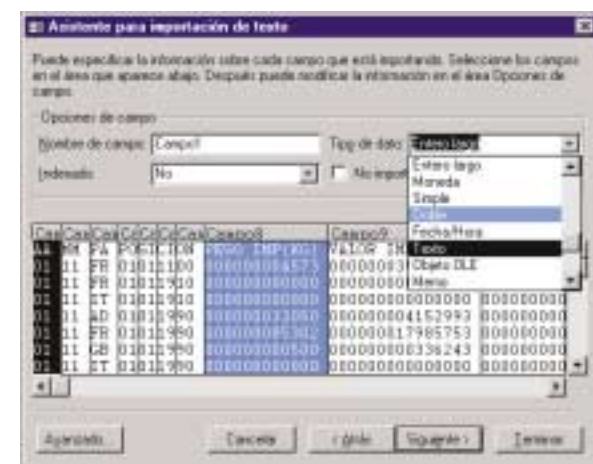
Asistente para importación de texto

Puede especificar la información sobre cada campo que está importando. Seleccione los campos en el área que aparece abajo. Después puede modificar la información en el área Opciones de campo.

Opciones de campo

Nombre de campo: Campo8

Tipo de dato: Entero largo

Indexado: No

No importar

Entero largo
Moneda
Simple
Doble
Fecha/Hora
Texto
Objeto OLE
Memo

| Cai | Cai | Cai | Cd | Cd | Cd | Cai | Campo8 | Campo9 | |
|---|---|---|---|---|---|---|---|---|---|
| AA | MM | PA | PO | 01 | 1 | 100 | VALOR IMP | VALOR IM | |
| 01 | 11 | FR | 01 | 01 | 1 | 100 | 000000004575 | 00000003 | |
| 01 | 11 | FR | 01 | 01 | 1 | 910 | 000000000000 | 00000000 | |
| 01 | 11 | IT | 01 | 01 | 1 | 910 | 000000000000 | 00000000000000 | 000000000 |
| 01 | 11 | AD | 01 | 01 | 1 | 990 | 000000033060 | 00000004152993 | 000000000 |
| 01 | 11 | FR | 01 | 01 | 1 | 990 | 000000085302 | 00000017985753 | 000000000 |
| 01 | 11 | GB | 01 | 01 | 1 | 990 | 000000000500 | 00000000336243 | 000000000 |
| 01 | 11 | IT | 01 | 01 | 1 | 990 | 000000000000 | 00000000000000 | 000000000 |

Avanzado...

Cancelar

< Atrás

Siguiente >

Terminar